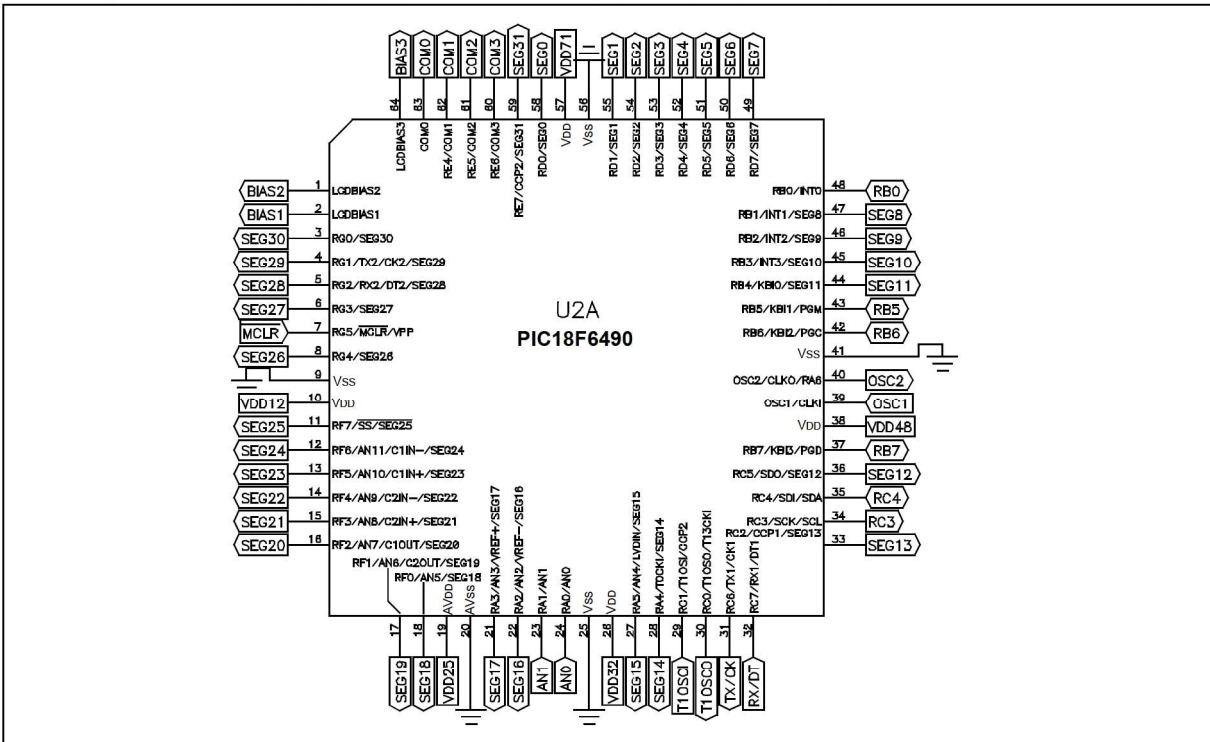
BIAS3 COM0 COM1 COM2 COM3 SEG31 SEG0 VDD71 SEG1 SEG2 SEG3 SEG4 SEG5 SEG6 SEG7

64 63 62 61 60 59 58 57 56 55 54 53 52 51 50 49

LCDBIAS3 COM0 RE4/COM1 RE5/COM2 RE6/COM3 RE7/CCP2/SEG31 RD0/SEG30 VDD VSS RD1/SEG1 RD2/SEG2 RD3/SEG3 RD4/SEG4 RD5/SEG5 RD6/SEG6 RD7/SEG7

BIAS2 1 LCDBIAS2
BIAS1 2 LCDBIAS1
SEG30 3 RG0/SEG30
SEG29 4 RG1/TX2/CK2/SEG29
SEG28 5 RG2/RX2/DT2/SEG28
SEG27 6 RG3/SEG27
MCLR 7 RG5/$\overline{MCLR}$/VPP
SEG26 8 RG4/SEG26
9 Vss
VDD12 10 VDD
SEG25 11 RF7/$\overline{SS}$/SEG25
SEG24 12 RF6/AN11/C1IN−/SEG24
SEG23 13 RF5/AN10/C1IN+/SEG23
SEG22 14 RF4/AN9/C2IN−/SEG22
SEG21 15 RF3/AN8/C2IN+/SEG21
SEG20 16 RF2/AN7/C1OUT/SEG20

U2A
PIC18F6490

RB0/INT0 48 RB0
RB1/INT1/SEG8 47 SEG8
RB2/INT2/SEG9 46 SEG9
RB3/INT3/SEG10 45 SEG10
RB4/KBI0/SEG11 44 SEG11
RB5/KBI1/PGM 43 RB5
RB6/KBI2/PGC 42 RB6
Vss 41
OSC2/CLKO/RA6 40 OSC2
OSC1/CLKI 39 OSC1
VDD 38 VDD48
RB7/KBI3/PGD 37 RB7
RC5/SDO/SEG12 36 SEG12
RC4/SDI/SDA 35 RC4
RC3/SCK/SCL 34 RC3
RC2/CCP1/SEG13 33 SEG13

RF1/AN6/C2OUT/SEG19 RF0/AN5/SEG18 AVDD AVss RA3/AN3/VREF+/SEG17 RA2/AN2/VREF−/SEG16 RA1/AN1 RA0/AN0 Vss VDD RA5/AN4/LVDIN/SEG15 RA4/T0CKI/SEG14 RC1/T1OSI/CCP2 RC0/T1OSO/T13CKI RC6/TX1/CK1 RC7/RX1/DT1

17 18 19 20 21 22 23 24 25 26 27 28 29 30 31 32

SEG19 SEG18 VDD25 SEG17 SEG16 AN1 AN0 VDD32 SEG15 SEG14 T1OSCI T1OSCO TX/CK RX/DT